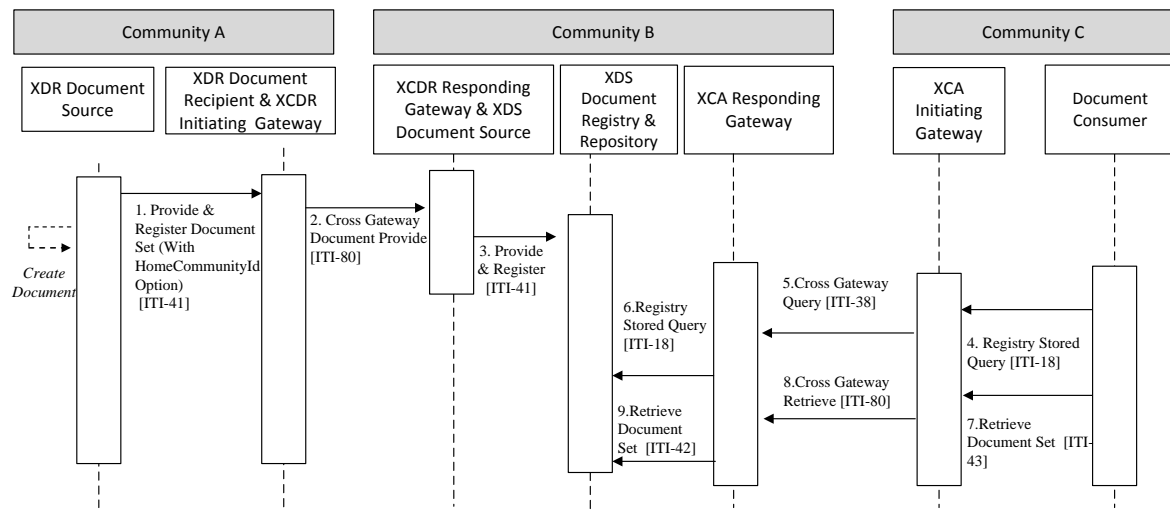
Community A

Community B

Community C

XDR Document Source

XDR Document Recipient & XCDR Initiating Gateway

XCDR Responding Gateway & XDS Document Source

XDS Document Registry & Repository

XCA Responding Gateway

XCA Initiating Gateway

Document Consumer

Create Document

1. Provide & Register Document Set (With HomeCommunityId Option) [ITI-41]

2. Cross Gateway Document Provide [ITI-80]

3. Provide & Register [ITI-41]

5.Cross Gateway Query [ITI-38]

6.Registry Stored Query [ITI-18]

4. Registry Stored Query [ITI-18]

8.Cross Gateway Retrieve [ITI-80]

9.Retrieve Document Set [ITI-42]

7.Retrieve Document Set [ITI-43]